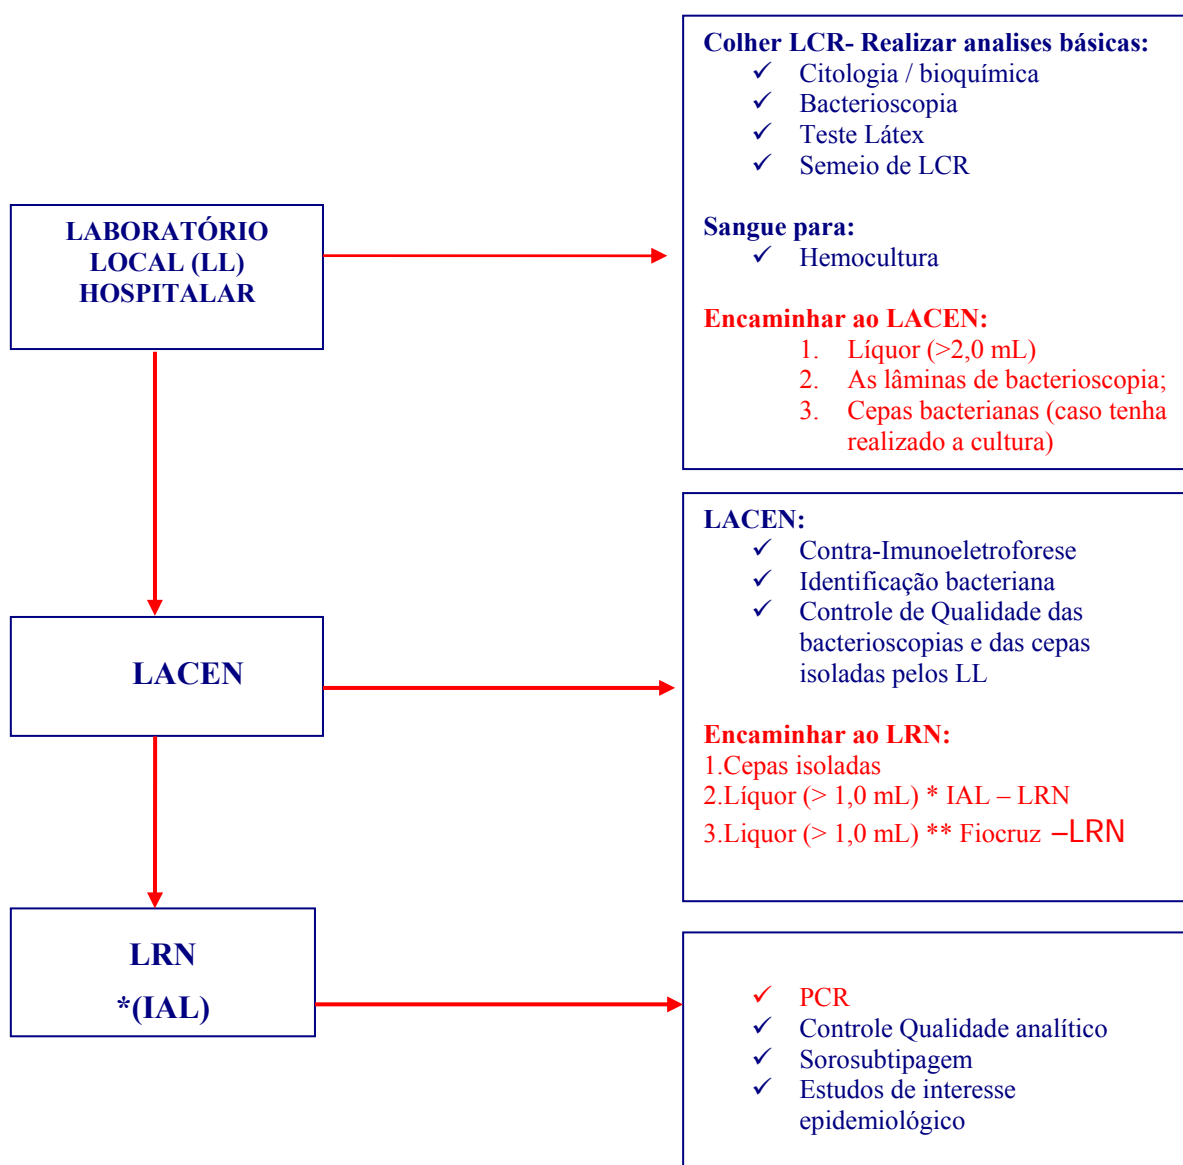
LABORATÓRIO LOCAL (LL) HOSPITALAR

Colher LCR- Realizar analises básicas:
✓ Citologia / bioquímica
✓ Bacterioscopia
✓ Teste Látex
✓ Semeio de LCR

Sangue para:
✓ Hemocultura

Encaminhar ao LACEN:
1. Líquor (>2,0 mL)
2. As lâminas de bacterioscopia;
3. Cepas bacterianas (caso tenha realizado a cultura)

LACEN

LACEN:
✓ Contra-Imunoeletroforese
✓ Identificação bacteriana
✓ Controle de Qualidade das bacterioscopias e das cepas isoladas pelos LL

Encaminhar ao LRN:
1.Cepas isoladas
2.Líquor (> 1,0 mL) * IAL – LRN
3.Liquor (> 1,0 mL) ** Fiocruz –LRN

LRN
*(IAL)

✓ PCR
✓ Controle Qualidade analítico
✓ Sorosubtipagem
✓ Estudos de interesse epidemiológico